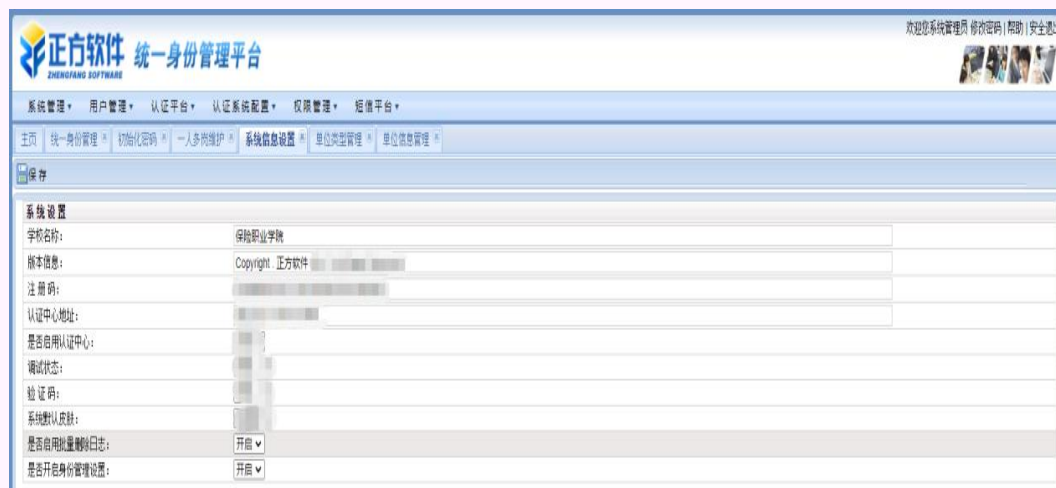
正方软件 ZHENGFANG SOFTWARE 统一身份管理平台

欢迎您系统管理员 修改密码 | 帮助 | 安全退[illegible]

系统管理▾ 用户管理▾ 认证平台▾ 认证系统配置▾ 权限管理▾ 短信平台▾

主页 | 统一身份管理 × | 初始化密码 × | 一人多岗维护 × | 系统信息设置 × | 单位类型管理 × | 单位信息管理 ×

保存

系统设置

| | |
|---|---|
| 学校名称: | 保险职业学院 |
| 版本信息: | Copyright 正方软件 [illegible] |
| 注册码: | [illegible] |
| 认证中心地址: | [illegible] |
| 是否启用认证中心: | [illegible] |
| 调试状态: | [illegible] |
| 验证码: | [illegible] |
| 系统默认皮肤: | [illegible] |
| 是否启用批量删除日志: | 开启 |
| 是否开启身份管理设置: | 开启 |